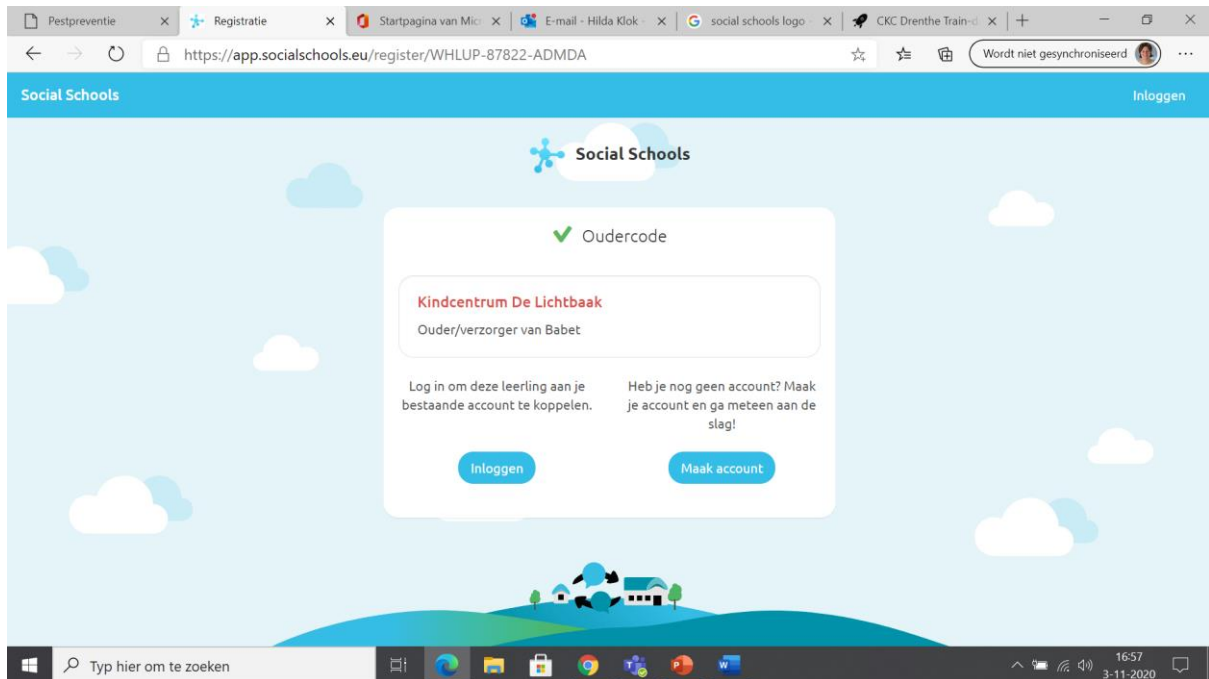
Pestpreventie ×
Registratie ×
Startpagina van Mic ×
E-mail - Hilda Klok ×
social schools logo ×
CKC Drenthe Train ×
+

https://app.socialschools.eu/register/WHLUP-87822-ADMDA

Wordt niet gesynchroniseerd

Social Schools
Inloggen

Social Schools

Oudercode

Kindcentrum De Lichtbaak
Ouder/verzorger van Babet

Log in om deze leerling aan je bestaande account te koppelen.

Heb je nog geen account? Maak je account en ga meteen aan de slag!

Inloggen
Maak account

Typ hier om te zoeken

16:57
3-11-2020